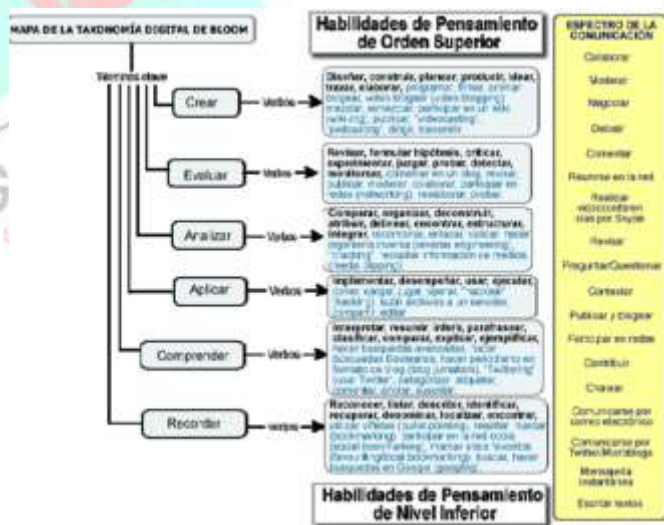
MAPA DE LA TAXONOMÍA DIGITAL DE BLOOM

Habilidades de Pensamiento de Orden Superior

ESPECTRO DE LA COMUNICACIÓN

Términos clave

Crear — Verbos → Diseñar, construir, planear, producir, idear, trazar, elaborar, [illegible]

Evaluar — Verbos → Revisar, formular hipótesis, criticar, experimentar, juzgar, probar, detectar, monitorear, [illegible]

Analizar — Verbos → Comparar, organizar, deconstruir, atribuir, delinear, encontrar, estructurar, integrar, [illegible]

Aplicar — Verbos → Implementar, desempeñar, usar, ejecutar, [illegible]

Comprender — Verbos → Interpretar, resumir, inferir, parafrasear, clasificar, comparar, explicar, ejemplificar, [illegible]

Recordar — Verbos → Reconocer, listar, describir, identificar, recuperar, denominar, localizar, encontrar, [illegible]

Habilidades de Pensamiento de Nivel Inferior

Colaborar
Moderar
Negociar
Debatir
Comentar
Reunirse en la red
Realizar videoconferencias por Skype
Revisar
Preguntar/Cuestionar
Contestar
Publicar y bloguear
Participar en redes
Contribuir
Chatear
Comunicarse por correo electrónico
Comunicarse por Twitter/Microblogs
Mensajería instantánea
Escribir textos